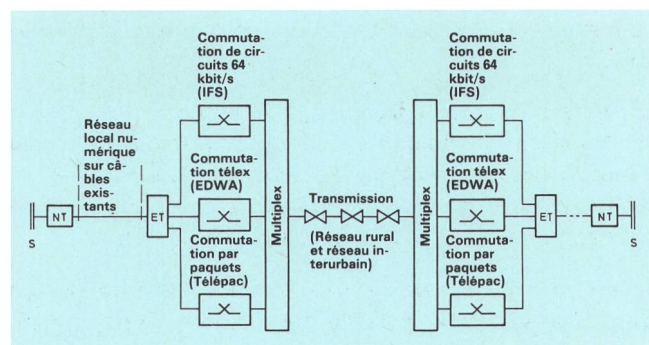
Commutation de circuits 64 kbit/s (IFS)

Réseau local numérique sur câbles existants

Commutation télex (EDWA)

Commutation par paquets (Télépac)

NT

ET

S

Multiplex

Transmission

(Réseau rural et réseau interurbain)

Multiplex

Commutation de circuits 64 kbit/s (IFS)

Commutation télex (EDWA)

Commutation par paquets (Télépac)

ET

NT

S